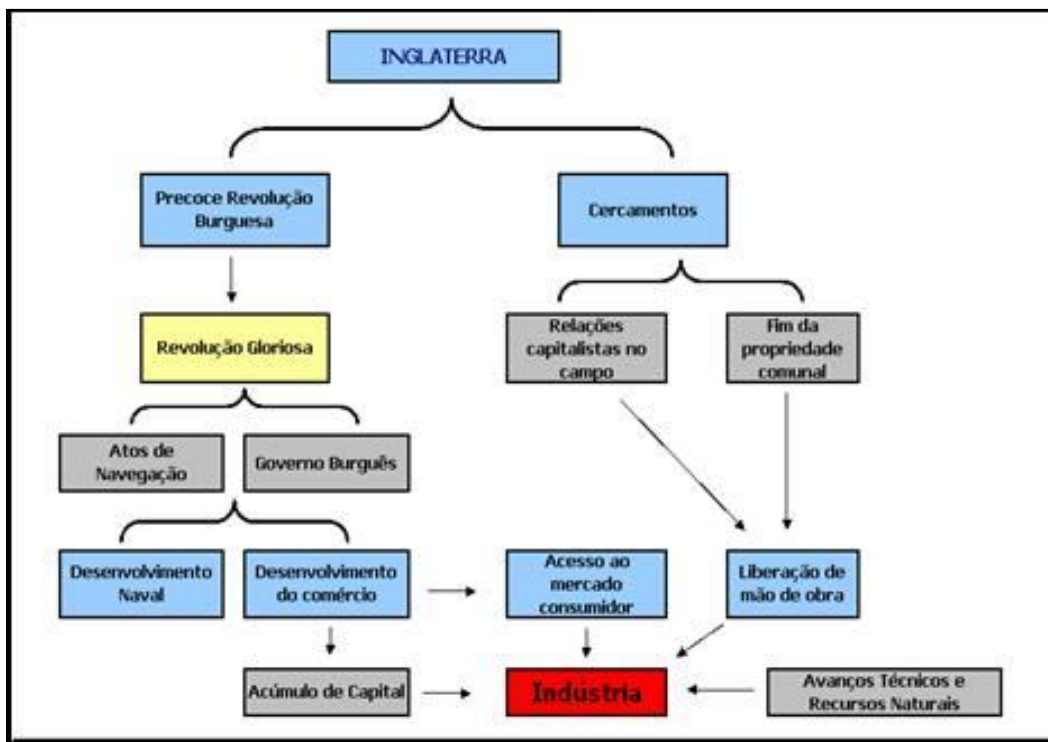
INGLATERRA

Precoce Revolução Burguesa

Cercamentos

Revolução Gloriosa

Relações capitalistas no campo

Fim da propriedade comunal

Atos de Navegação

Governo Burguês

Desenvolvimento Naval

Desenvolvimento do comércio

Acesso ao mercado consumidor

Liberação de mão de obra

Acúmulo de Capital

Indústria

Avanços Técnicos e Recursos Naturais